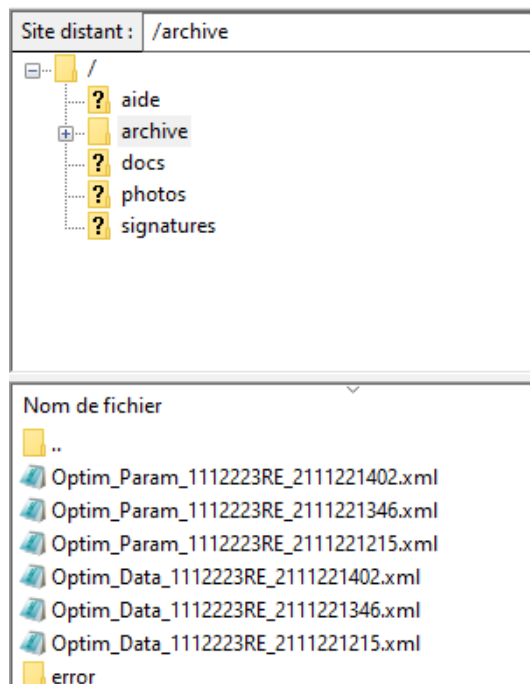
Site distant : /archive

/
aide
archive
docs
photos
signatures

Nom de fichier
..
Optim_Param_1112223RE_2111221402.xml
Optim_Param_1112223RE_2111221346.xml
Optim_Param_1112223RE_2111221215.xml
Optim_Data_1112223RE_2111221402.xml
Optim_Data_1112223RE_2111221346.xml
Optim_Data_1112223RE_2111221215.xml
error